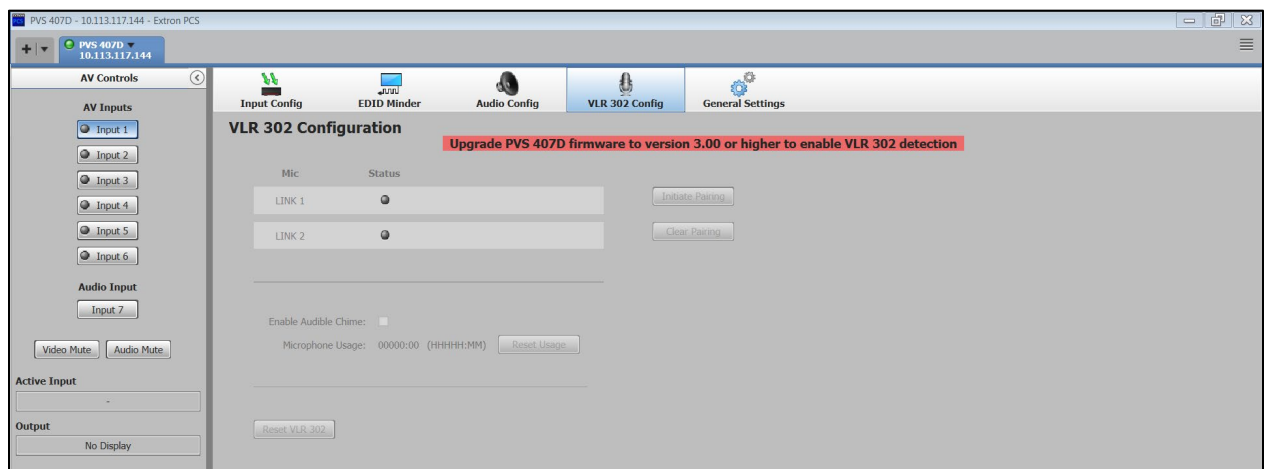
PVS 407D - 10.113.117.144 - Extron PCS

PVS 407D
10.113.117.144

AV Controls

AV Inputs

Input 1

Input 2

Input 3

Input 4

Input 5

Input 6

Audio Input

Input 7

Video Mute

Audio Mute

Active Input

-

Output

No Display

Input Config

EDID Minder

Audio Config

VLR 302 Config

General Settings

VLR 302 Configuration

Upgrade PVS 407D firmware to version 3.00 or higher to enable VLR 302 detection

| Mic | Status |
|---|---|
| LINK 1 | |
| LINK 2 | |

Initiate Pairing

Clear Pairing

Enable Audible Chime:

Microphone Usage: 00000:00 (HHHHH:MM)

Reset Usage

Reset VLR 302